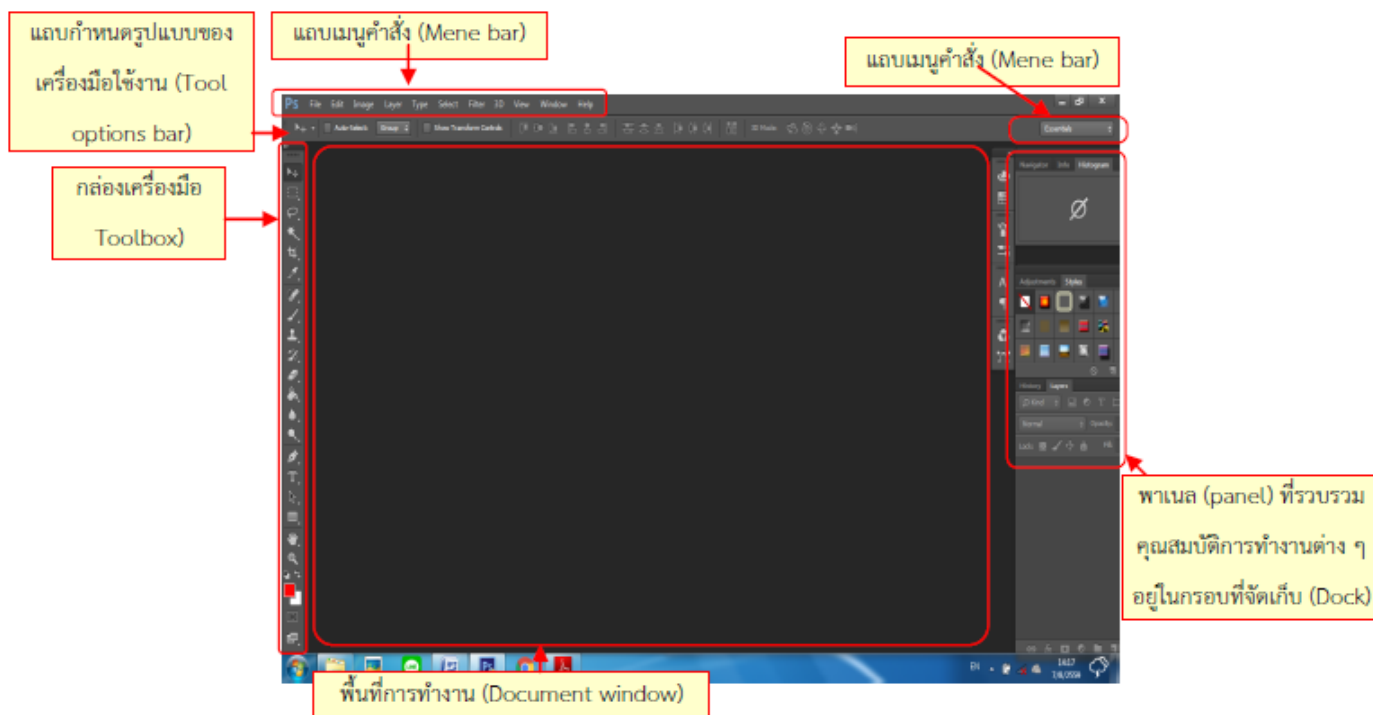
แถบกำหนดรูปแบบของเครื่องมือใช้งาน (Tool options bar)

แถบเมนูคำสั่ง (Mene bar)

แถบเมนูคำสั่ง (Mene bar)

กล่องเครื่องมือ Toolbox)

Ps File Edit Image Layer Type Select Filter 3D View Window Help

Auto-Select: Group Show Transform Controls

3D Mode:

Essentials

Navigator Info Histogram

Adjustments Styles

History Layers

Kind

Normal Opacity:

Lock: Fill:

พาเนล (panel) ที่รวบรวมคุณสมบัติการทำงานต่าง ๆ อยู่ในกรอบที่จัดเก็บ (Dock)

พื้นที่การทำงาน (Document window)

EN 14:17 7/6/2558